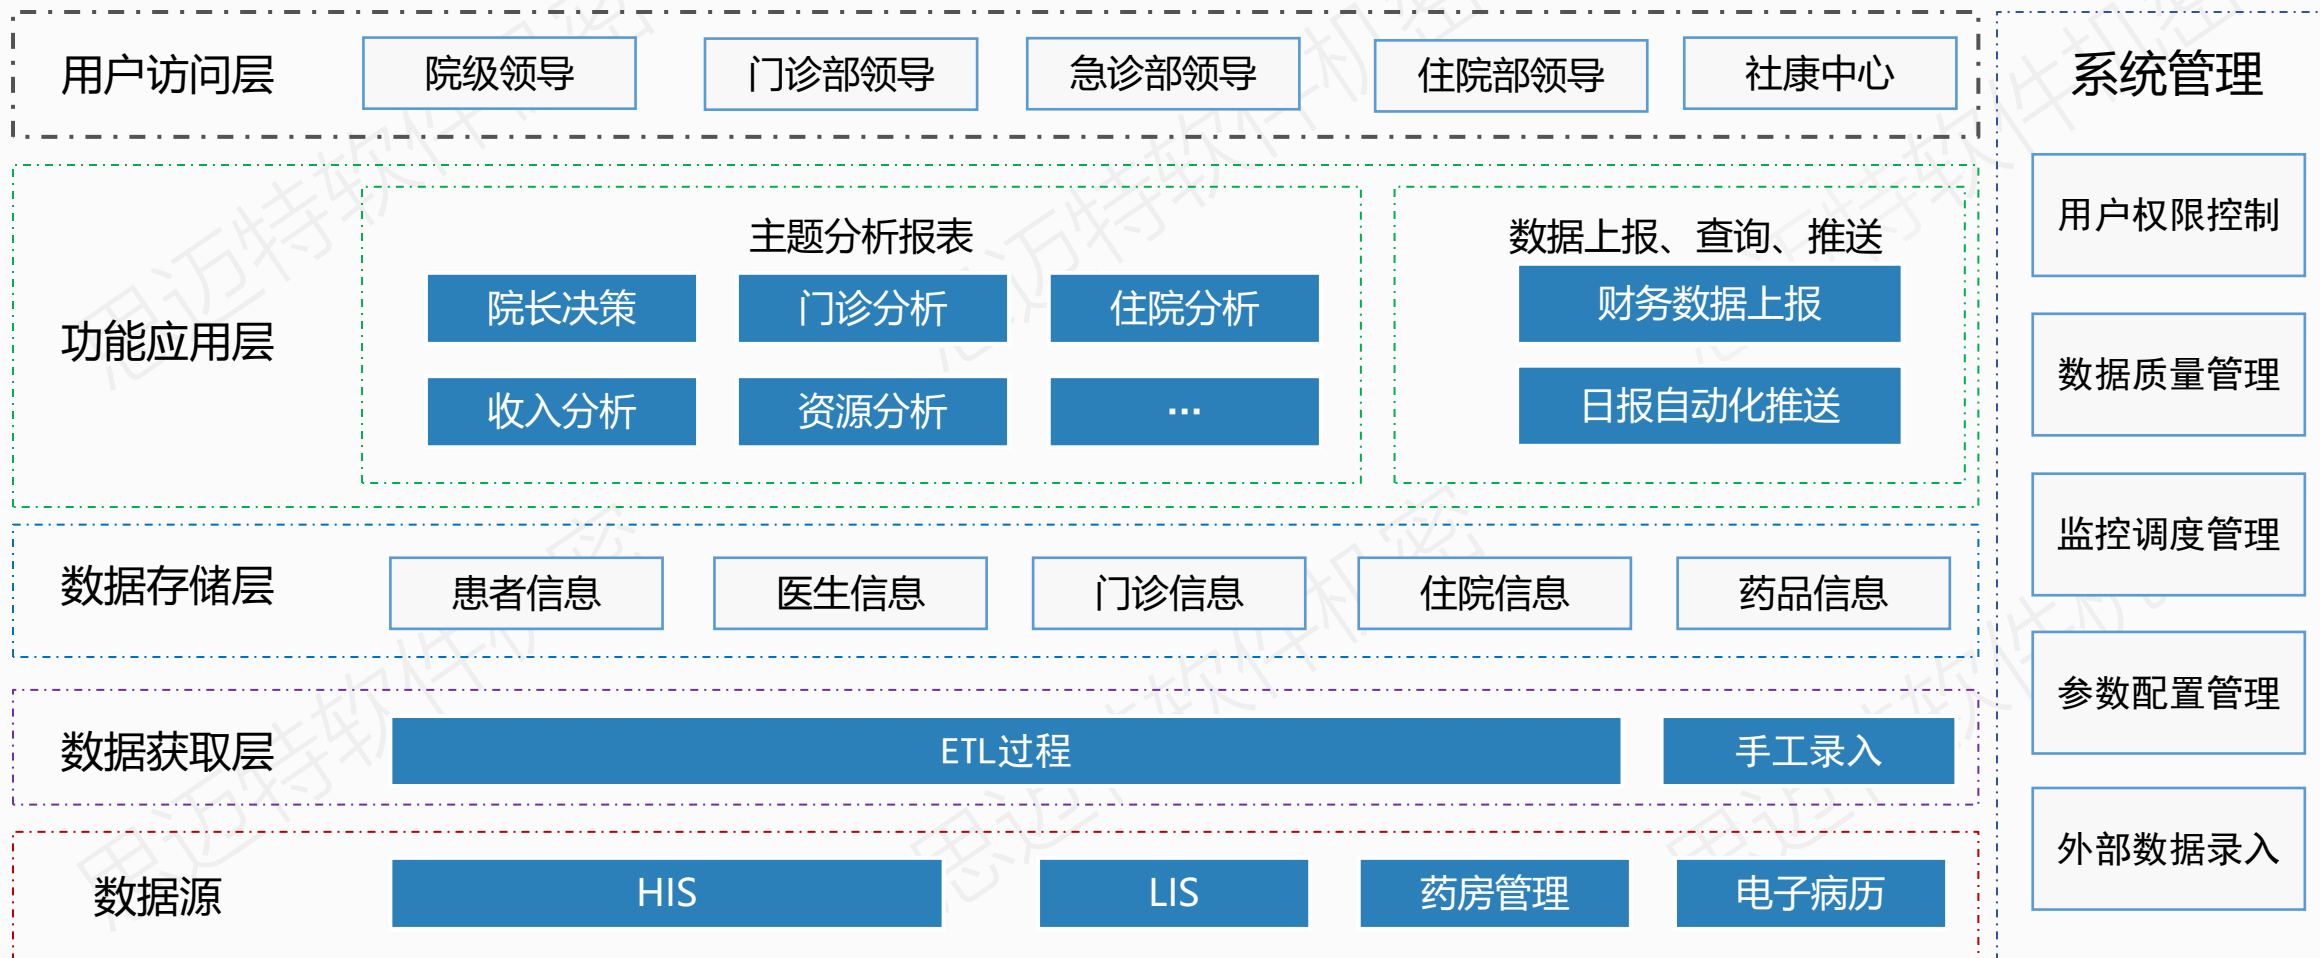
用户访问层
院级领导
门诊部领导
急诊部领导
住院部领导
社康中心

功能应用层
主题分析报表
院长决策
门诊分析
住院分析
收入分析
资源分析
...
数据上报、查询、推送
财务数据上报
日报自动化推送

数据存储层
患者信息
医生信息
门诊信息
住院信息
药品信息

数据获取层
ETL过程
手工录入

数据源
HIS
LIS
药房管理
电子病历

系统管理
用户权限控制
数据质量管理
监控调度管理
参数配置管理
外部数据录入